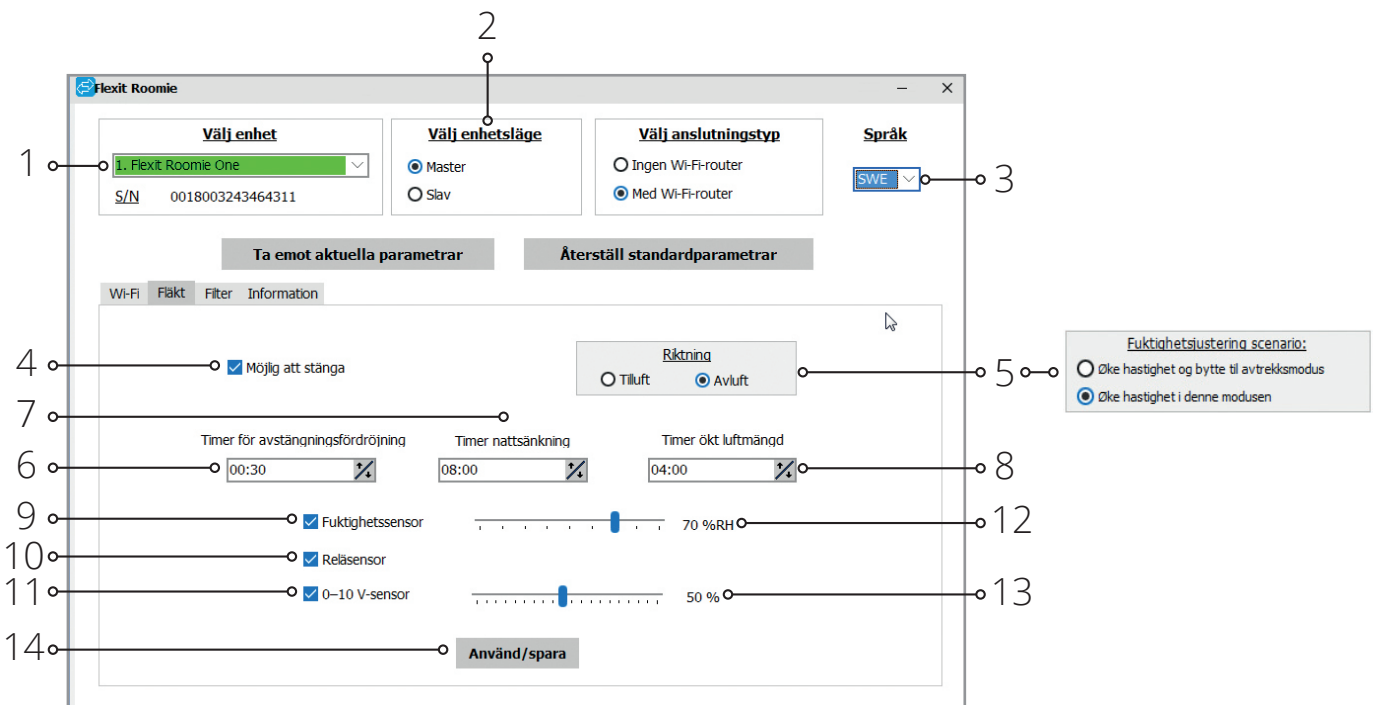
2

Flexit Roomie

1

Välj enhet
1. Flexit Roomie One
S/N 0018003243464311

Välj enhetsläge
Master
Slav

Välj anslutningstyp
Ingen Wi-Fi-router
Med Wi-Fi-router

Språk
SWE

3

Ta emot aktuella parametrar
Återställ standardparametrar

Wi-Fi Fläkt Filter Information

4
Möjlig att stänga

Riktning
Tilluft Avluft

5

Fuktighetsjustering scenario:
Øke hastighet og bytte til avtrekksmodus
Øke hastighet i denne modusen

7

Timer för avstängningsfördröjning
Timer nattsänkning
Timer ökt luftmängd

6
00:30
08:00
04:00
8

9
Fuktighetssensor
70 %RH
12

10
Reläsensor

11
0–10 V-sensor
50 %
13

14
Använd/spara